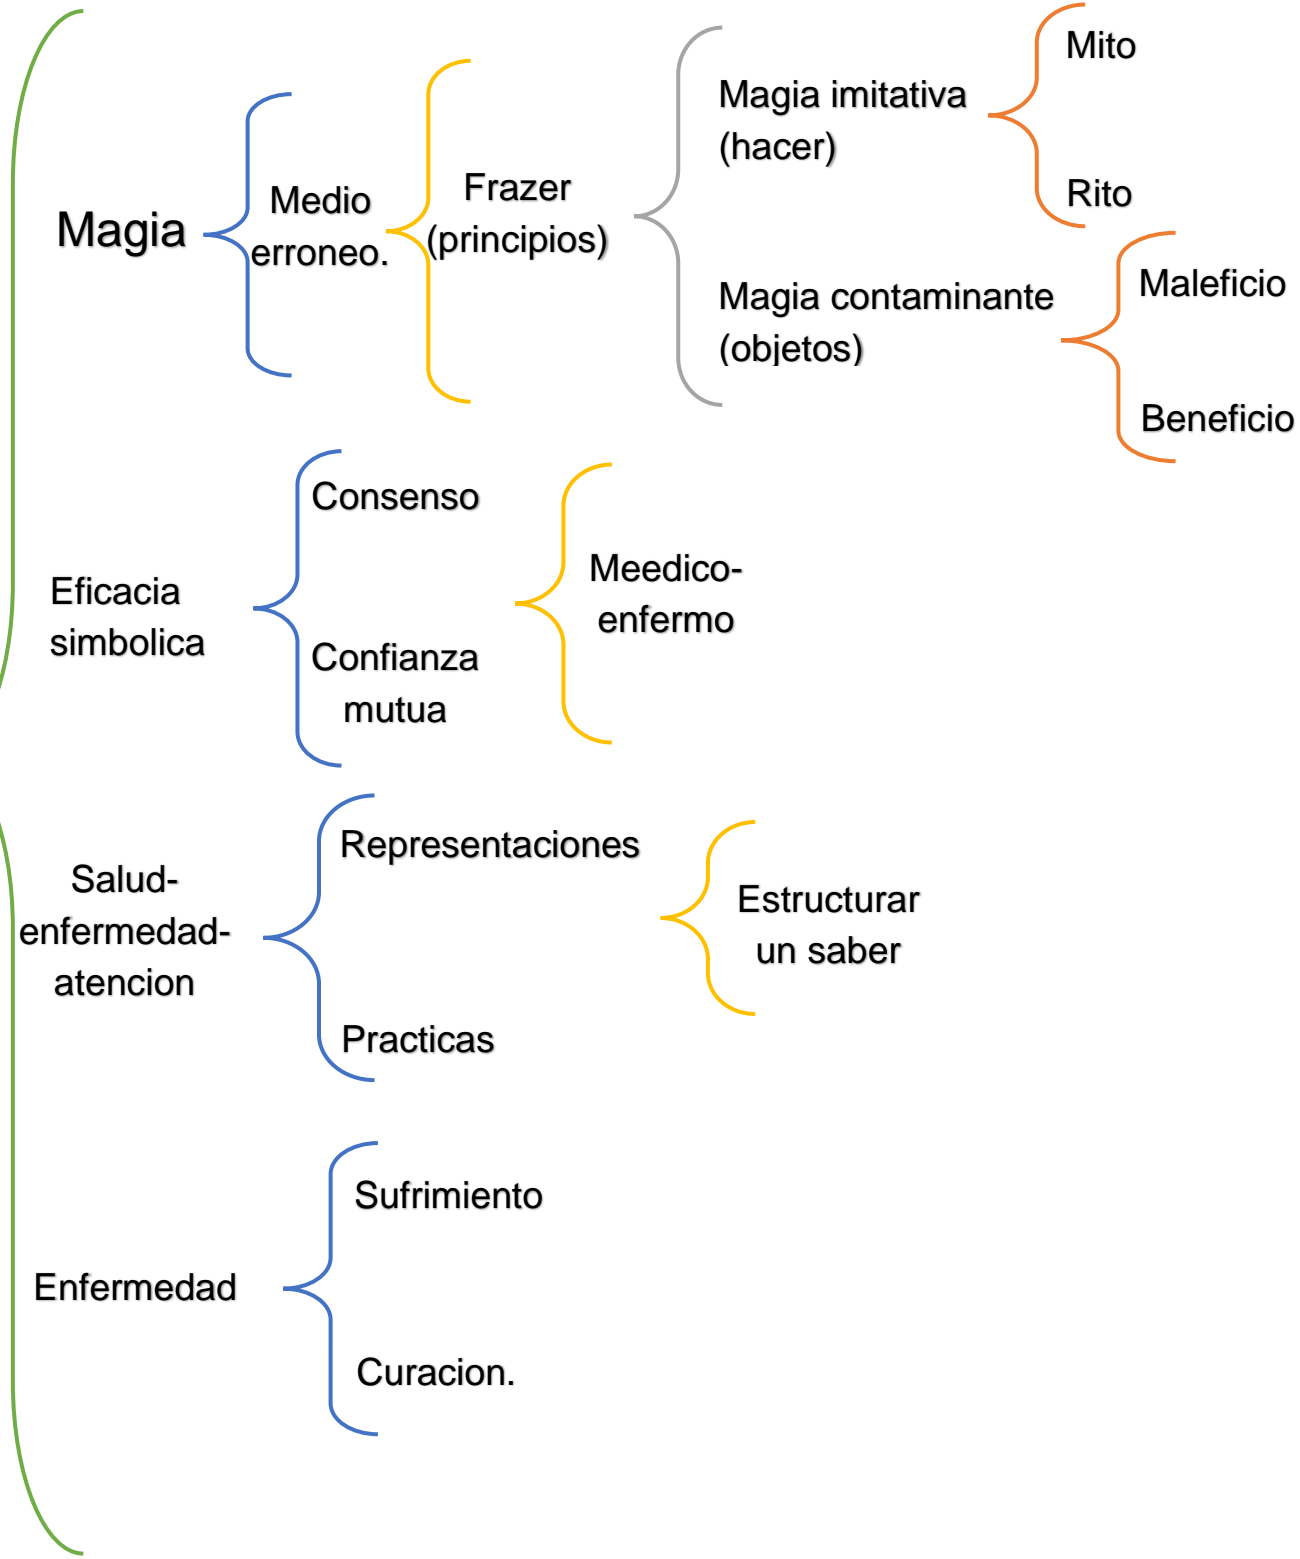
Magia

Medio erroneo.

Frazer (principios)

Magia imitativa (hacer)

Mito

Rito

Magia contaminante (objetos)

Maleficio

Beneficio

Eficacia simbolica

Consenso

Confianza mutua

Meedico-enfermo

Salud-enfermedad-atencion

Representaciones

Practicas

Estructurar un saber

Enfermedad

Sufrimiento

Curacion.